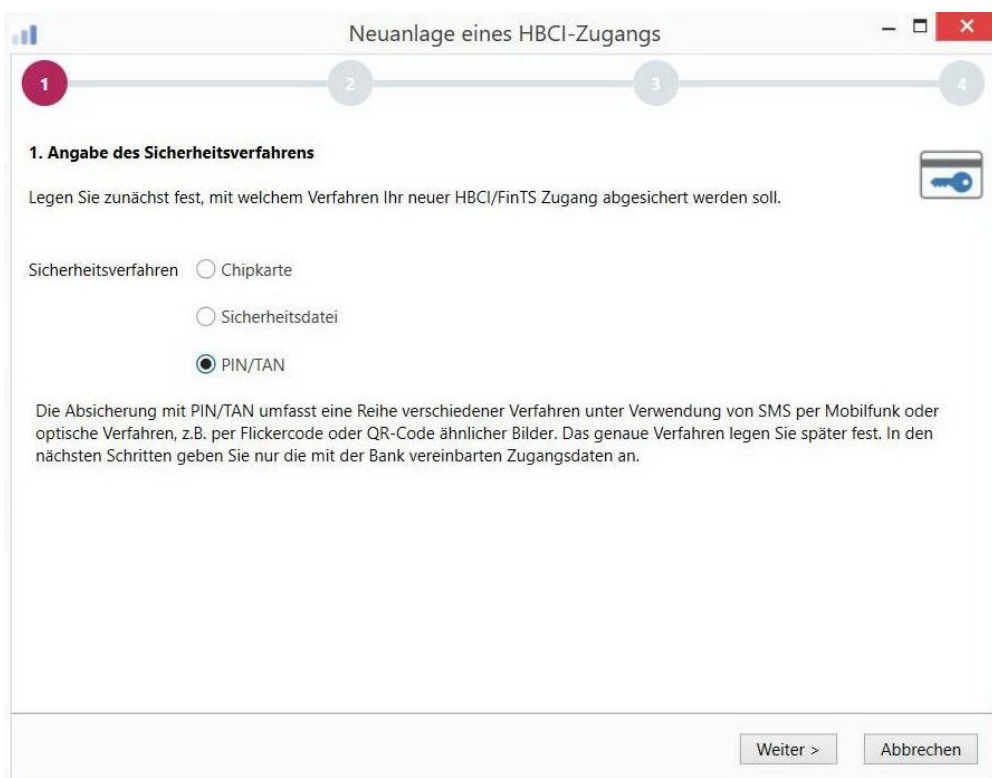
Neuanlage eines HBCI-Zugangs

1

2

3

4

1. Angabe des Sicherheitsverfahrens

Legen Sie zunächst fest, mit welchem Verfahren Ihr neuer HBCI/FinTS Zugang abgesichert werden soll.

Sicherheitsverfahren
Chipkarte
Sicherheitsdatei
PIN/TAN

Die Absicherung mit PIN/TAN umfasst eine Reihe verschiedener Verfahren unter Verwendung von SMS per Mobilfunk oder optische Verfahren, z.B. per Flickercode oder QR-Code ähnlicher Bilder. Das genaue Verfahren legen Sie später fest. In den nächsten Schritten geben Sie nur die mit der Bank vereinbarten Zugangsdaten an.

Weiter >
Abbrechen